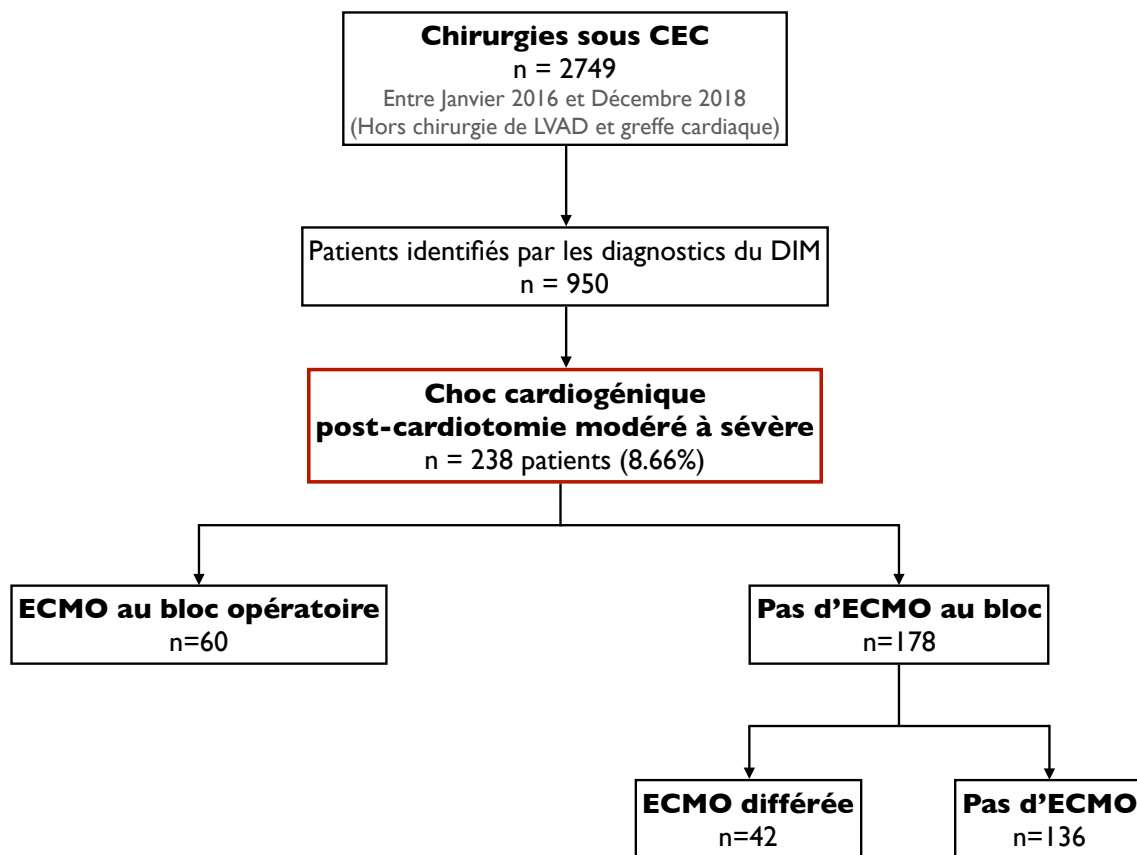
**Chirurgies sous CEC**
n = 2749
Entre Janvier 2016 et Décembre 2018
(Hors chirurgie de LVAD et greffe cardiaque)

Patients identifiés par les diagnostics du DIM
n = 950

**Choc cardiogénique post-cardiotomie modéré à sévère**
n = 238 patients (8.66%)

**ECMO au bloc opératoire**
n=60

**Pas d'ECMO au bloc**
n=178

**ECMO différée**
n=42

**Pas d'ECMO**
n=136